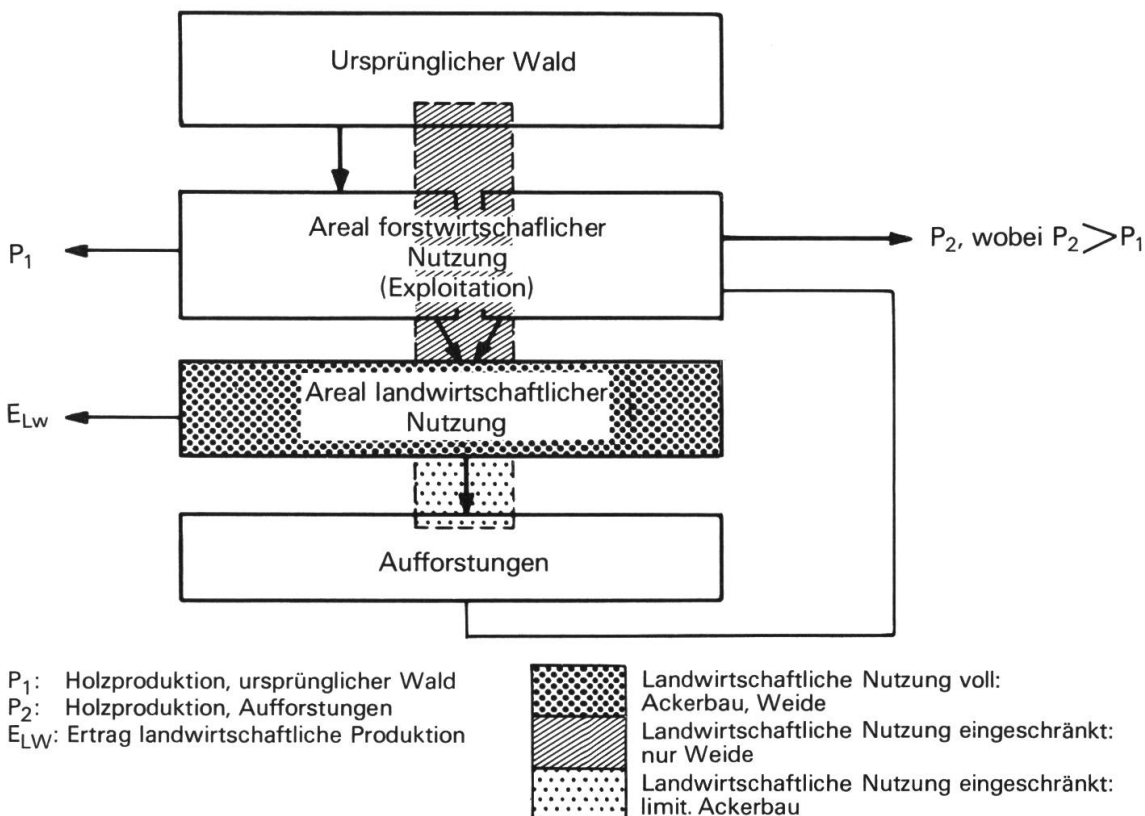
Ursprünglicher Wald

Areal forstwirtschaftlicher Nutzung (Exploitation)

$P_1$

$P_2$, wobei $P_2 > P_1$

Areal landwirtschaftlicher Nutzung

$E_{Lw}$

Aufforstungen

$P_1$: Holzproduktion, ursprünglicher Wald
$P_2$: Holzproduktion, Aufforstungen
$E_{LW}$: Ertrag landwirtschaftliche Produktion

Landwirtschaftliche Nutzung voll: Ackerbau, Weide
Landwirtschaftliche Nutzung eingeschränkt: nur Weide
Landwirtschaftliche Nutzung eingeschränkt: limit. Ackerbau